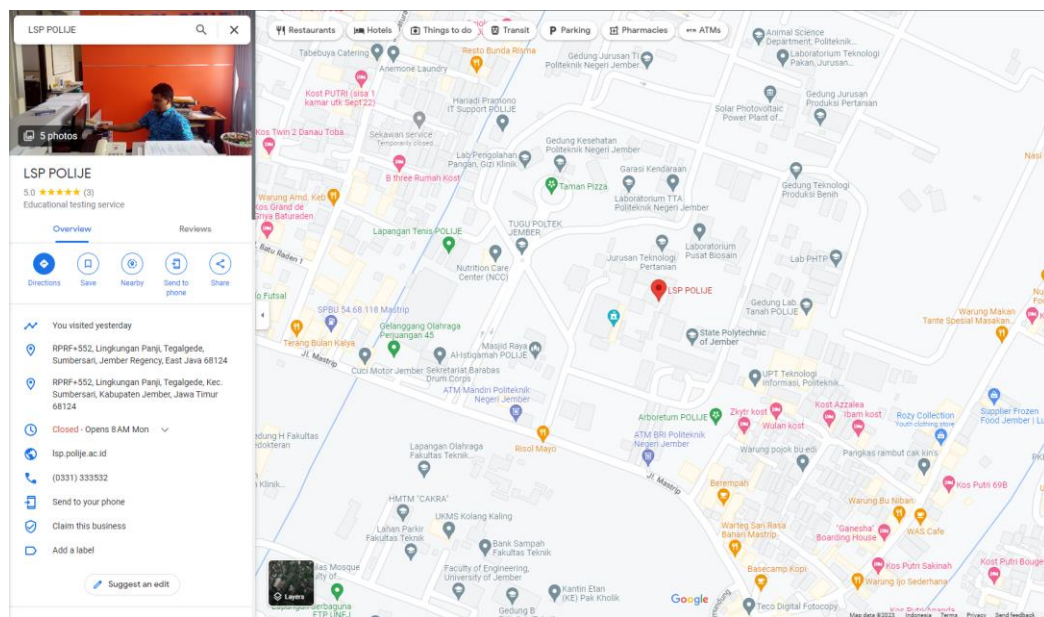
LSP POLIJE

5 photos

LSP POLIJE
5.0 ★★★★★ (3)
Educational testing service

Overview
Reviews

Directions
Save
Nearby
Send to phone
Share

You visited yesterday

RPRF+552, Lingkungan Panji, Tegalgede, Sumbersari, Jember Regency, East Java 68124

RPRF+552, Lingkungan Panji, Tegalgede, Kec. Sumbersari, Kabupaten Jember, Jawa Timur 68124

Closed · Opens 8AM Mon

lsp.polije.ac.id

(0331) 333532

Send to your phone

Claim this business

Add a label

Suggest an edit

Restaurants
Hotels
Things to do
Transit
Parking
Pharmacies
ATMs

Tabebuya Catering
Anemone Laundry
Resto Bunda Risma
Gedung Jurusan TI Politeknik Negeri Jember
Animal Science Department, Politeknik...
Laboratorium Teknologi Pakan, Jurusan...
Kost PUTRI (sisa 1 kamar utk Sept'22)
Hariadi Pramono IT Support POLIJE
Solar Photovoltaic Power Plant of...
Gedung Jurusan Produksi Pertanian
Kos Twin 2 Danau Toba
Sekawan service Temporarily closed
Lab Pengolahan Pangan, Gizi Klinik
Gedung Kesehatan Politeknik Negeri Jember
B three Rumah Kost
Taman Pizza
Garasi Kendaraan
Laboratorium TTA Politeknik Negeri Jember
Gedung Teknologi Produksi Benih
Nasi
Warung Amd. Keb
Kos Grand de Griya Baturaden
Lapangan Tenis POLIJE
TUGU POLTEK JEMBER
Laboratorium Pusat Biosain
Jurusan Teknologi Pertanian
Nutrition Care Center (NCC)
Lab PHTP
Batu Raden 1
Futsal
SPBU 54.68.118 Mastrip
LSP POLIJE
Gedung Lab Tanah POLIJE
Warung Makan Tante Spesial Masakan...
Gelanggang Olahraga Perjuangan 45
Terang Bulan Kaiya
Masjid Raya Al-Istiqamah POLIJE
State Polytechnic of Jember
Jl. Mastrip
Cuci Motor Jember
Sekretariat Barabas Drum Corps
ATM Mandiri Politeknik Negeri Jember
UPT Teknologi Informasi, Politeknik...
Kost Azzalea
Ibam kost
Rozy Collection Youth clothing store
Supplier Frozen Food Jember | L
Arboretum POLIJE
Zkytr kost
Wulan kost
edung H Fakultas edokteran
ATM BRI Politeknik Negeri Jember
Warung pojok bu edi
Pangkas rambut cak kin's
Lapangan Olahraga Fakultas Teknik...
Risol Mayo
Klinik
Jl. Mastrip
Kos Putri 69B
Berempah
Warung Bu Niban
HMTM "CAKRA"
UKMS Kolang Kaling
Warteg Sari Rasa Bahari Mastrip
"Ganesha" Boarding House
WAS Cafe
Lahan Parkir Fakultas Teknik
Bank Sampah Fakultas Teknik
Kos Putri Sakinah
Basecamp Kopi
Kost Putri Bouge
ilas Mosque
Faculty of Engineering, University of Jember
Warung ijo Sederhana
Kantin Etan (KE) Pak Kholik
Layers
Gedung Serbaguna FTP UNEJ
Gedung B
Google
Teco Digital Fotocopy
Kos Putri...
Map data ©2023
Indonesia
Terms
Privacy
Send feedback